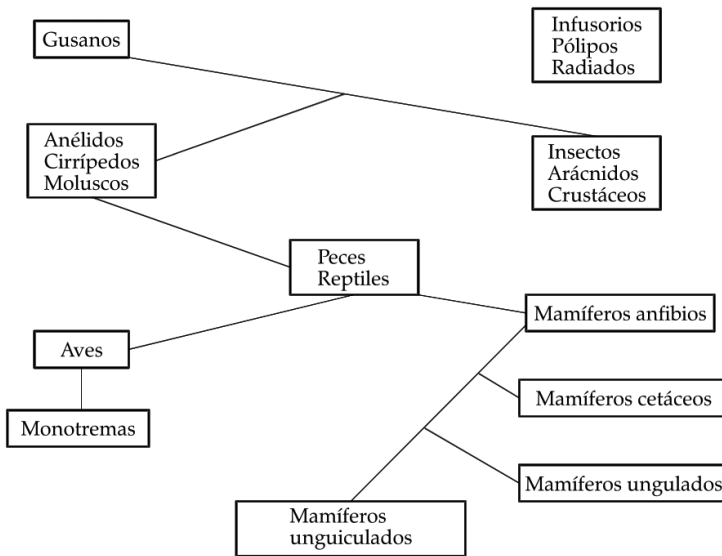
Gusanos

Infusorios
Pólipos
Radiados

Anélidos
Cirrípedos
Moluscos

Insectos
Arácnidos
Crustáceos

Peces
Reptiles

Mamíferos anfibios

Aves

Monotremas

Mamíferos cetáceos

Mamíferos ungulados

Mamíferos unguiculados